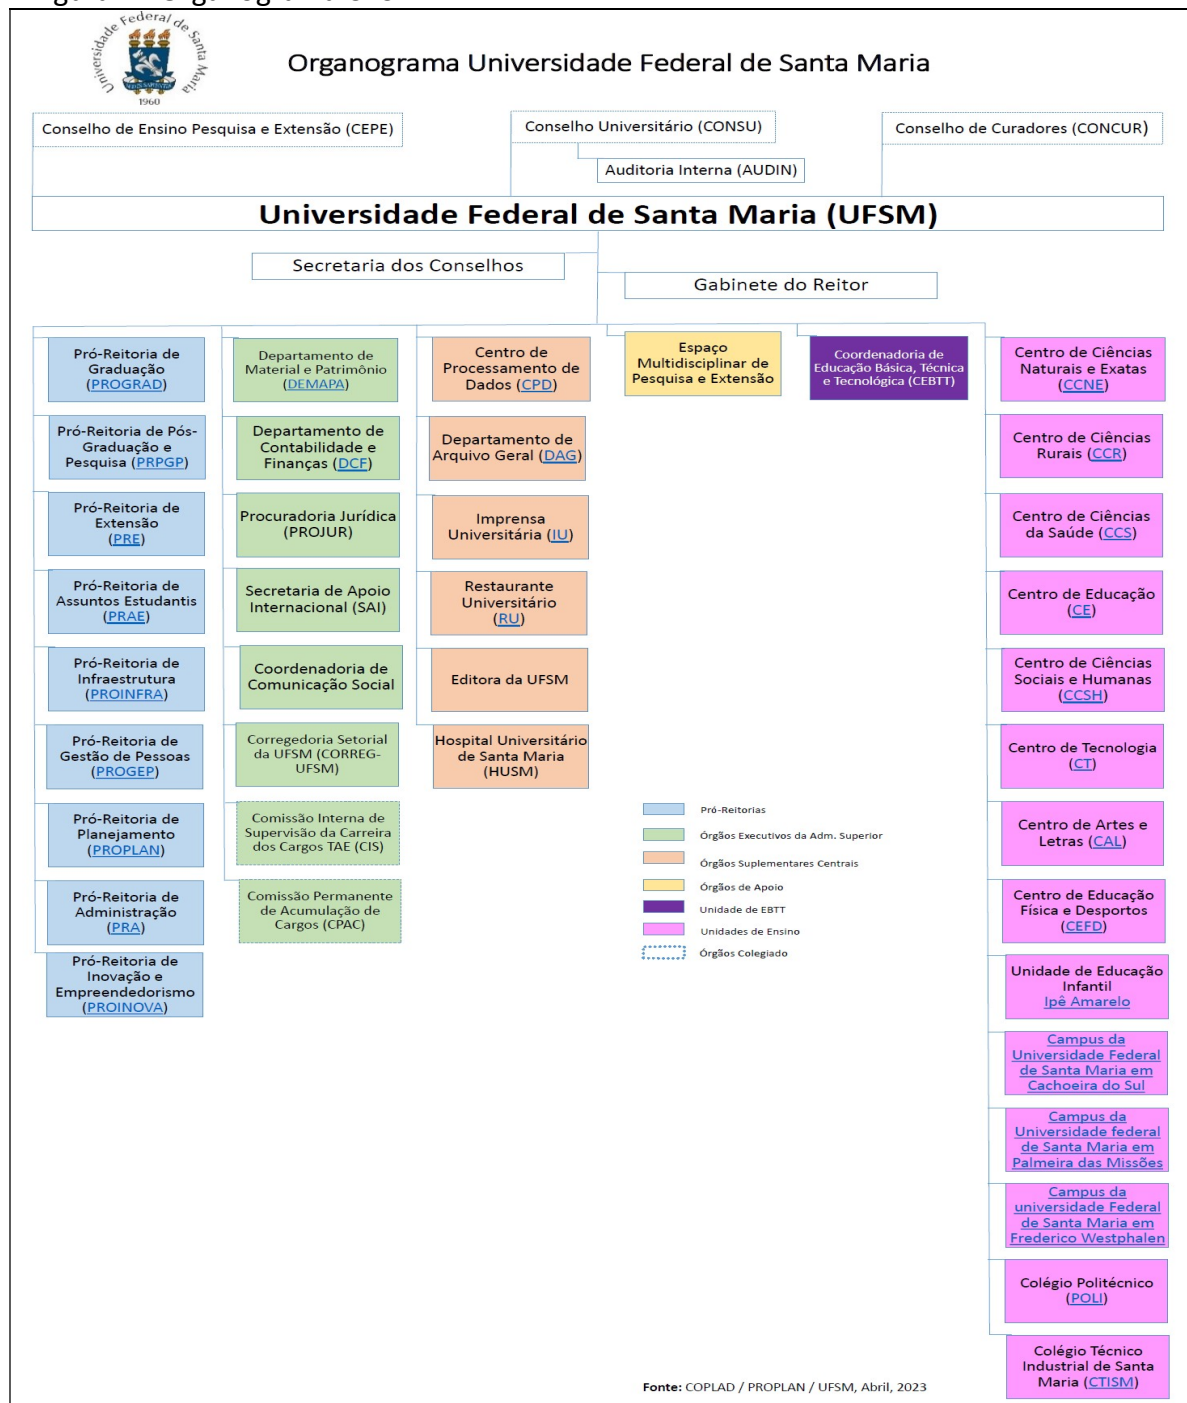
Universidade Federal de Santa Maria
1960

Organograma Universidade Federal de Santa Maria

Conselho de Ensino Pesquisa e Extensão (CEPE)

Conselho Universitário (CONSU)

Conselho de Curadores (CONCUR)

Auditoria Interna (AUDIN)

Universidade Federal de Santa Maria (UFSM)

Secretaria dos Conselhos

Gabinete do Reitor

Pró-Reitoria de Graduação (PROGRAD)

Pró-Reitoria de Pós-Graduação e Pesquisa (PRPGP)

Pró-Reitoria de Extensão (PRE)

Pró-Reitoria de Assuntos Estudantis (PRAE)

Pró-Reitoria de Infraestrutura (PROINFRA)

Pró-Reitoria de Gestão de Pessoas (PROGEP)

Pró-Reitoria de Planejamento (PROPLAN)

Pró-Reitoria de Administração (PRA)

Pró-Reitoria de Inovação e Empreendedorismo (PROINOVA)

Departamento de Material e Patrimônio (DEMAPA)

Departamento de Contabilidade e Finanças (DCF)

Procuradoria Jurídica (PROJUR)

Secretaria de Apoio Internacional (SAI)

Coordenadoria de Comunicação Social

Corregedoria Setorial da UFSM (CORREG-UFSM)

Comissão Interna de Supervisão da Carreira dos Cargos TAE (CIS)

Comissão Permanente de Acumulação de Cargos (CPAC)

Centro de Processamento de Dados (CPD)

Departamento de Arquivo Geral (DAG)

Imprensa Universitária (IU)

Restaurante Universitário (RU)

Editora da UFSM

Hospital Universitário de Santa Maria (HUSM)

Espaço Multidisciplinar de Pesquisa e Extensão

Coordenadoria de Educação Básica, Técnica e Tecnológica (CEBTT)

Centro de Ciências Naturais e Exatas (CCNE)

Centro de Ciências Rurais (CCR)

Centro de Ciências da Saúde (CCS)

Centro de Educação (CE)

Centro de Ciências Sociais e Humanas (CCSH)

Centro de Tecnologia (CT)

Centro de Artes e Letras (CAL)

Centro de Educação Física e Desportos (CEFD)

Unidade de Educação Infantil Ipê Amarelo

Campus da Universidade Federal de Santa Maria em Cachoeira do Sul

Campus da Universidade federal de Santa Maria em Palmeira das Missões

Campus da universidade Federal de Santa Maria em Frederico Westphalen

Colégio Politécnico (POLI)

Colégio Técnico Industrial de Santa Maria (CTISM)

Pró-Reitorias
Órgãos Executivos da Adm. Superior
Órgãos Suplementares Centrais
Órgãos de Apoio
Unidade de EBTT
Unidades de Ensino
Órgãos Colegiado

Fonte: COPLAD / PROPLAN / UFSM, Abril, 2023